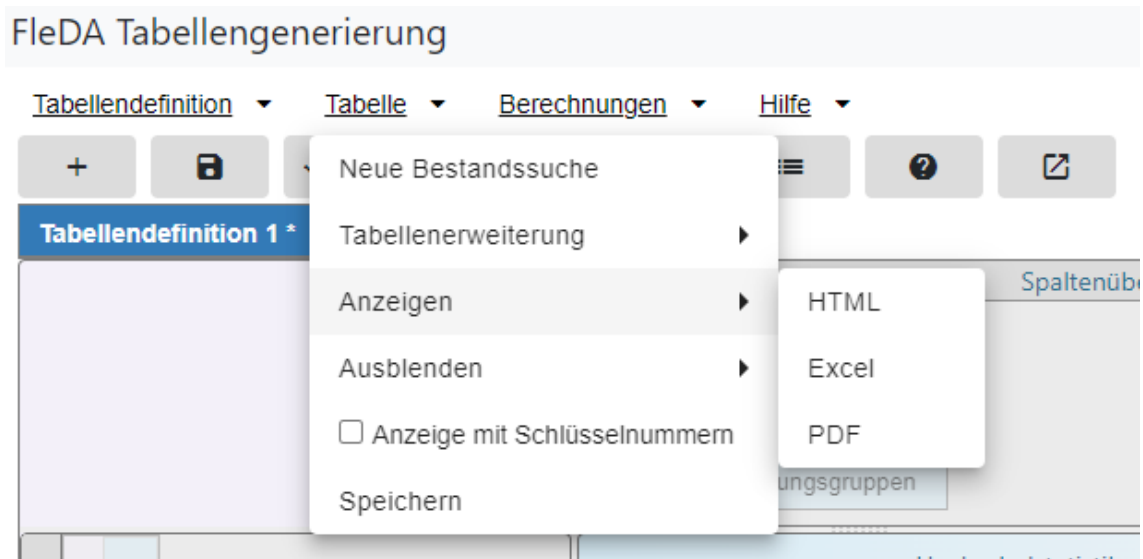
FleDA Tabellengenerierung

Tabellendefinition ▾ Tabelle ▾ Berechnungen ▾ Hilfe ▾

+

Tabellendefinition 1 *

Neue Bestandssuche

Tabellenerweiterung ▸

Anzeigen ▸

Ausblenden ▸

☐ Anzeige mit Schlüsselnummern

Speichern

HTML

Excel

PDF

Spaltenübe

ungsgruppen